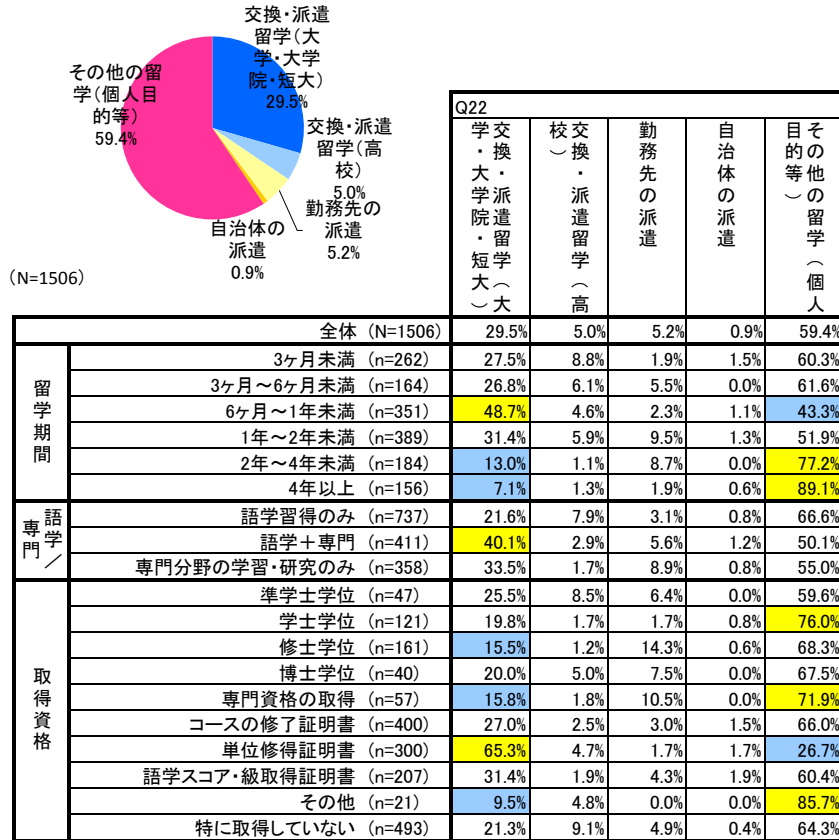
交換・派遣留学(大学・大学院・短大)
29.5%

交換・派遣留学(高校)
5.0%

勤務先の派遣
5.2%

自治体の派遣
0.9%

その他の留学(個人目的等)
59.4%

(N=1506)

Q22

| | | 交換・派遣留学(大学・大学院・短大) | 交換・派遣留学(高校) | 勤務先の派遣 | 自治体の派遣 | その他の留学(個人目的等) |
|---|---|---|---|---|---|---|
| | 全体 (N=1506) | 29.5% | 5.0% | 5.2% | 0.9% | 59.4% |
| 留学期間 | 3ヶ月未満 (n=262) | 27.5% | 8.8% | 1.9% | 1.5% | 60.3% |
| | 3ヶ月～6ヶ月未満 (n=164) | 26.8% | 6.1% | 5.5% | 0.0% | 61.6% |
| | 6ヶ月～1年未満 (n=351) | 48.7% | 4.6% | 2.3% | 1.1% | 43.3% |
| | 1年～2年未満 (n=389) | 31.4% | 5.9% | 9.5% | 1.3% | 51.9% |
| | 2年～4年未満 (n=184) | 13.0% | 1.1% | 8.7% | 0.0% | 77.2% |
| | 4年以上 (n=156) | 7.1% | 1.3% | 1.9% | 0.6% | 89.1% |
| 語学／専門 | 語学習得のみ (n=737) | 21.6% | 7.9% | 3.1% | 0.8% | 66.6% |
| | 語学＋専門 (n=411) | 40.1% | 2.9% | 5.6% | 1.2% | 50.1% |
| | 専門分野の学習・研究のみ (n=358) | 33.5% | 1.7% | 8.9% | 0.8% | 55.0% |
| 取得資格 | 準学士学位 (n=47) | 25.5% | 8.5% | 6.4% | 0.0% | 59.6% |
| | 学士学位 (n=121) | 19.8% | 1.7% | 1.7% | 0.8% | 76.0% |
| | 修士学位 (n=161) | 15.5% | 1.2% | 14.3% | 0.6% | 68.3% |
| | 博士学位 (n=40) | 20.0% | 5.0% | 7.5% | 0.0% | 67.5% |
| | 専門資格の取得 (n=57) | 15.8% | 1.8% | 10.5% | 0.0% | 71.9% |
| | コースの修了証明書 (n=400) | 27.0% | 2.5% | 3.0% | 1.5% | 66.0% |
| | 単位修得証明書 (n=300) | 65.3% | 4.7% | 1.7% | 1.7% | 26.7% |
| | 語学スコア・級取得証明書 (n=207) | 31.4% | 1.9% | 4.3% | 1.9% | 60.4% |
| | その他 (n=21) | 9.5% | 4.8% | 0.0% | 0.0% | 85.7% |
| | 特に取得していない (n=493) | 21.3% | 9.1% | 4.9% | 0.4% | 64.3% |